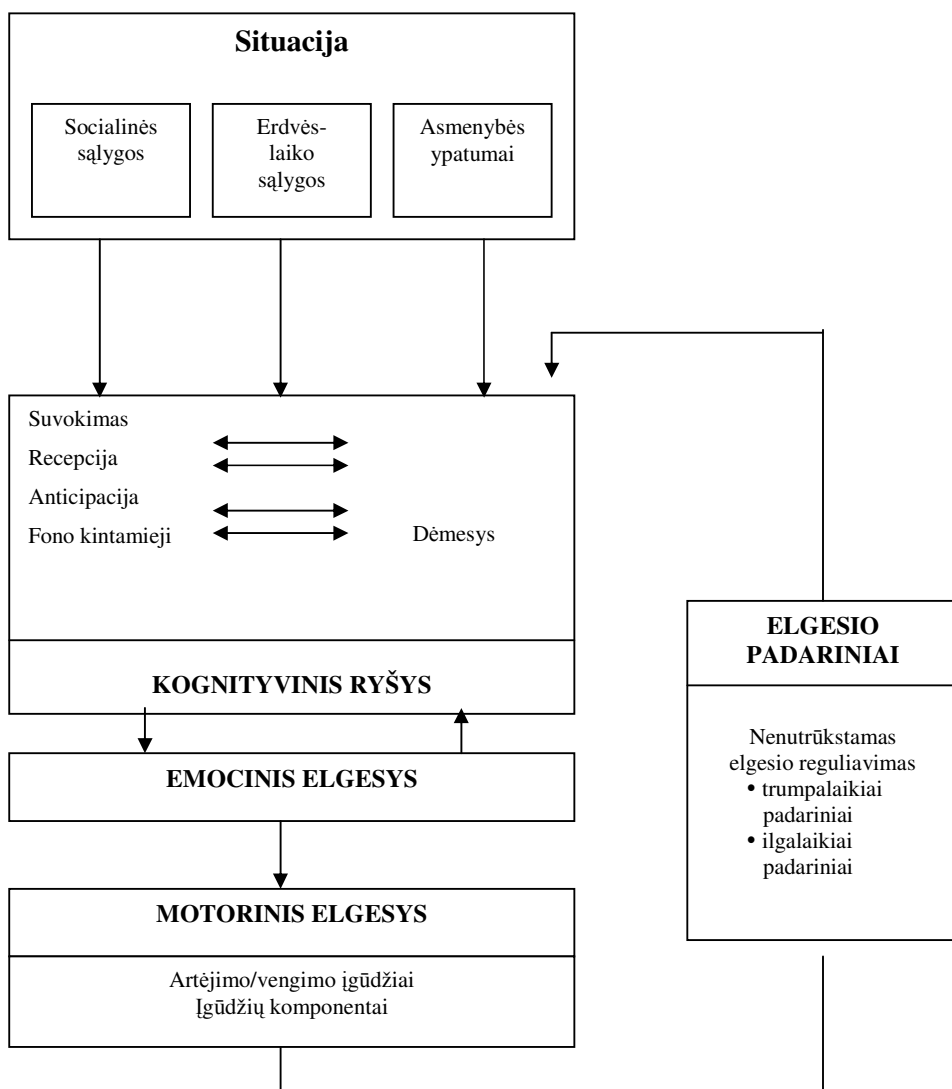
Situacija

Socialinės sąlygos

Erdvės-laiko sąlygos

Asmenybės ypatumai

Suvokimas

Recepcija

Anticipacija

Fono kintamieji

Dėmesys

KOGNITYVINIS RYŠYS

EMOCINIS ELGESYS

MOTORINIS ELGESYS

Artėjimo/vengimo įgūdžiai
Įgūdžių komponentai

ELGESIO PADARINIAI

Nenutrūkstamas elgesio reguliavimas
• trumpalaikiai padariniai
• ilgalaikiai padariniai